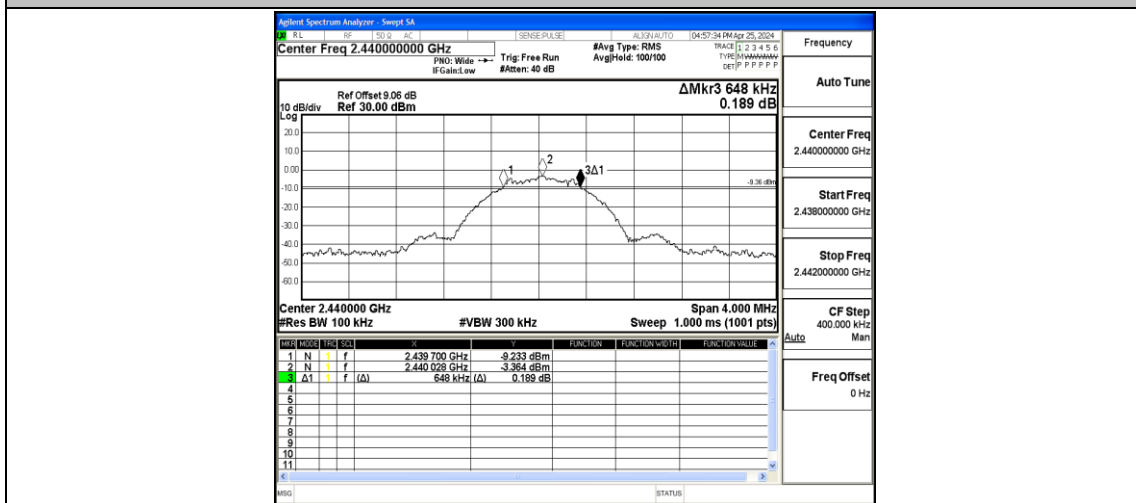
Agilent Spectrum Analyzer - Swept SA
RL RF 50 Ω AC SENSE:PULSE ALIGN AUTO 04:57:34 PM Apr 25, 2024
Center Freq 2.440000000 GHz
PNO: Wide
IFGain:Low
Trig: Free Run
#Atten: 40 dB
#Avg Type: RMS
Avg|Hold: 100/100
TRACE 1 2 3 4 5 6
TYPE M WWWWW
DET P P P P P P
Frequency

Auto Tune

Ref Offset 9.06 dB
10 dB/div Ref 30.00 dBm
Log
ΔMkr3 648 kHz
0.189 dB

20.0
10.0
0.00
-10.0
-20.0
-30.0
-40.0
-50.0
-60.0
1
2
3Δ1
-9.36 dBm

Center Freq
2.440000000 GHz

Start Freq
2.438000000 GHz

Stop Freq
2.442000000 GHz

Center 2.440000 GHz
#Res BW 100 kHz
#VBW 300 kHz
Span 4.000 MHz
Sweep 1.000 ms (1001 pts)

CF Step
400.000 kHz
Auto Man

| MKR | MODE | TRC | SCL | X | Y | FUNCTION | FUNCTION WIDTH | FUNCTION VALUE |
|---|---|---|---|---|---|---|---|---|
| 1 | N | 1 | f | 2.439 700 GHz | -9.233 dBm | | | |
| 2 | N | 1 | f | 2.440 028 GHz | -3.364 dBm | | | |
| 3 | Δ1 | 1 | f (Δ) | 648 kHz (Δ) | 0.189 dB | | | |
| 4 | | | | | | | | |
| 5 | | | | | | | | |
| 6 | | | | | | | | |
| 7 | | | | | | | | |
| 8 | | | | | | | | |
| 9 | | | | | | | | |
| 10 | | | | | | | | |
| 11 | | | | | | | | |

Freq Offset
0 Hz

MSG
STATUS